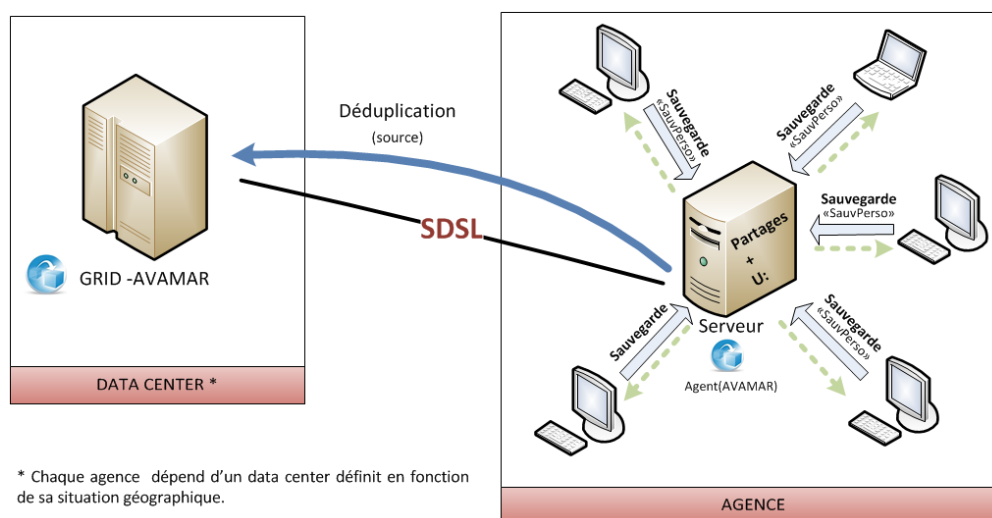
Déduplication
(source)

SDSL

GRID -AVAMAR

DATA CENTER *

Sauvegarde
«SauvPerso»

Sauvegarde
«SauvPerso»

Sauvegarde
«SauvPerso»

Partages
+
U:

Serveur

Agent(AVAMAR)

Sauvegarde

Sauvegarde
«SauvPerso»

* Chaque agence dépend d'un data center définit en fonction de sa situation géographique.

AGENCE